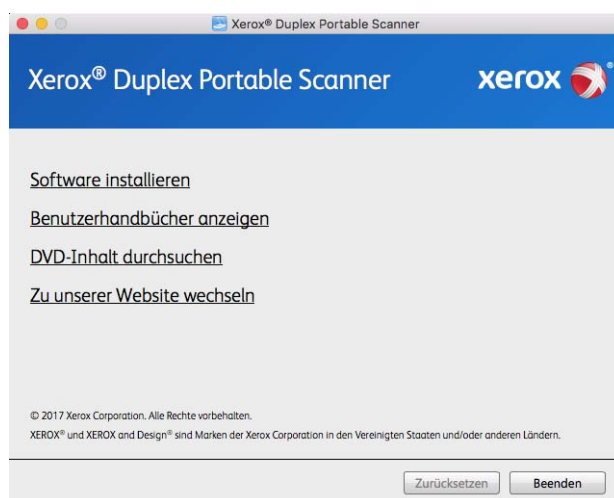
Xerox® Duplex Portable Scanner

Xerox® Duplex Portable Scanner

xerox

Software installieren

Benutzerhandbücher anzeigen

DVD-Inhalt durchsuchen

Zu unserer Website wechseln

© 2017 Xerox Corporation. Alle Rechte vorbehalten.

XEROX® und XEROX and Design® sind Marken der Xerox Corporation in den Vereinigten Staaten und/oder anderen Ländern.

Zurücksetzen

Beenden